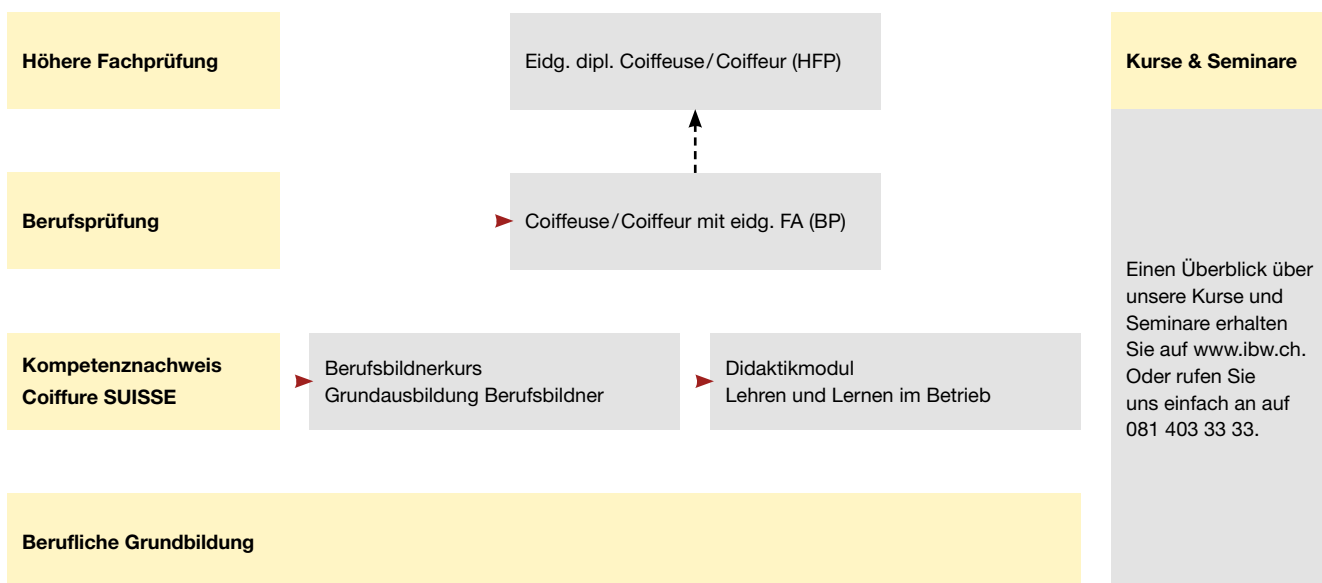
Höhere Fachprüfung

Eidg. dipl. Coiffeuse/Coiffeur (HFP)

Kurse & Seminare

Berufsprüfung

Coiffeuse/Coiffeur mit eidg. FA (BP)

Einen Überblick über unsere Kurse und Seminare erhalten Sie auf www.ibw.ch. Oder rufen Sie uns einfach an auf 081 403 33 33.

Kompetenznachweis Coiffure SUISSE

Berufsbildnerkurs
Grundausbildung Berufsbildner

Didaktikmodul
Lehren und Lernen im Betrieb

Berufliche Grundbildung